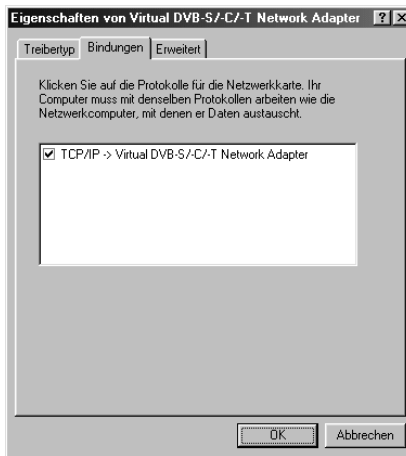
Eigenschaften von Virtual DVB-S/-C/-T Network Adapter ? X

Treibertyp Bindungen Erweitert

Klicken Sie auf die Protokolle für die Netzwerkkarte. Ihr Computer muss mit denselben Protokollen arbeiten wie die Netzwerkcomputer, mit denen er Daten austauscht.

☑ TCP/IP -> Virtual DVB-S/-C/-T Network Adapter

OK Abbrechen